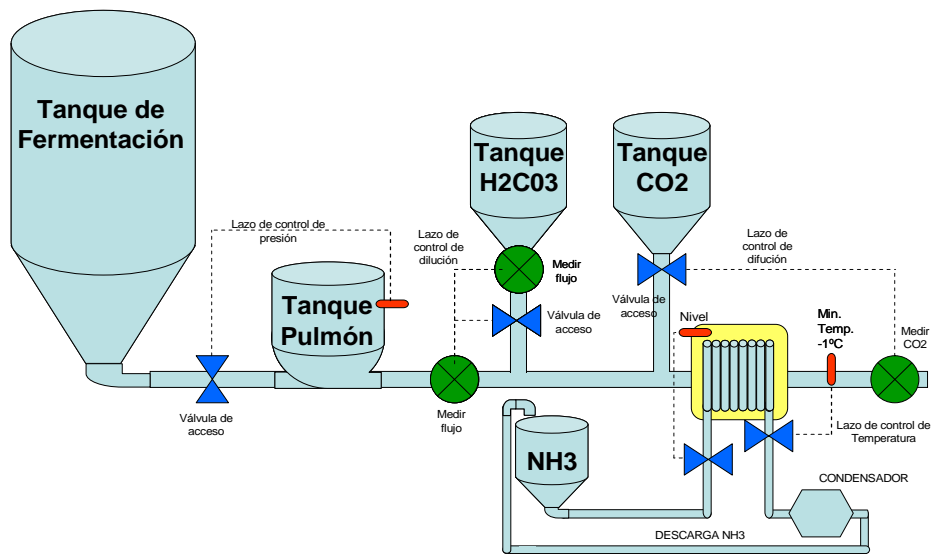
Tanque de Fermentación

Lazo de control de presión

Tanque Pulmón

Válvula de acceso

Lazo de control de dilución

Tanque H2C03

Medir flujo

Válvula de acceso

Medir flujo

Tanque CO2

Válvula de acceso

Lazo de control de difución

Nivel

Min. Temp. -1ºC

Medir CO2

NH3

Lazo de control de Temperatura

CONDENSADOR

DESCARGA NH3